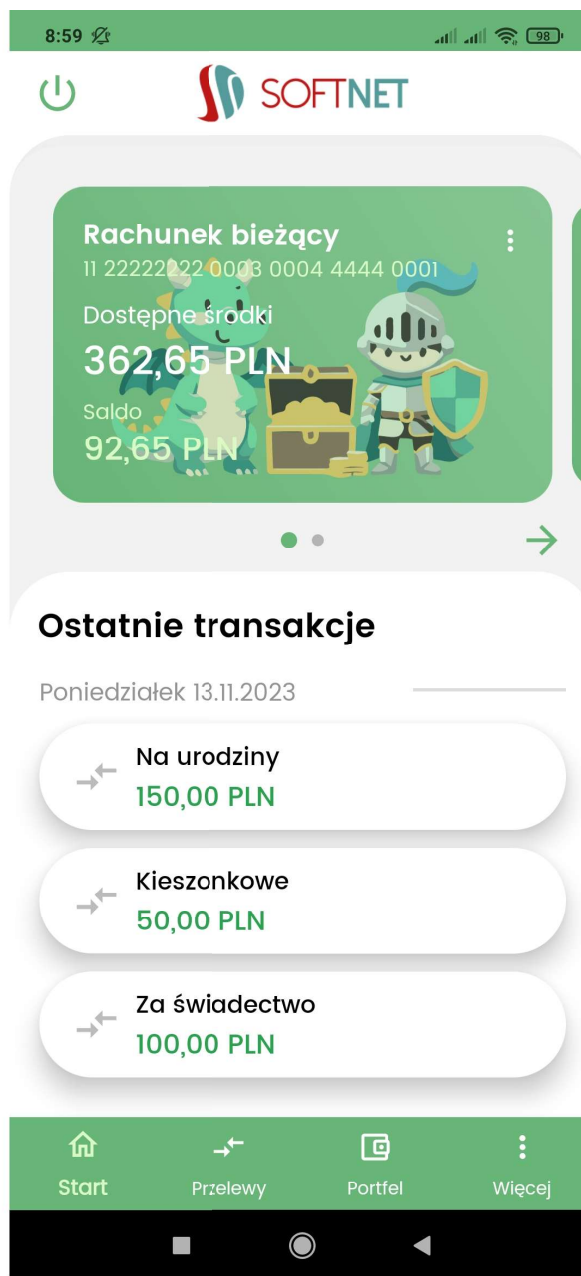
8:59

98

SOFTNET

Rachunek bieżący
11 22222222 0003 0004 4444 0001
Dostępne środki
362,65 PLN
Saldo
92,65 PLN

Ostatnie transakcje

Poniedziałek 13.11.2023

Na urodziny
150,00 PLN

Kieszonkowe
50,00 PLN

Za świadectwo
100,00 PLN

Start
Przelewy
Portfel
Więcej